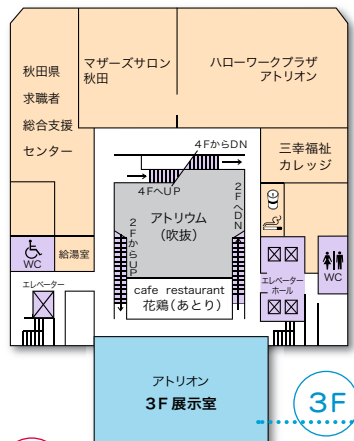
秋田県
求職者
総合支援
センター

マザーズサロン
秋田

ハローワークプラザ
アトリオン

4FからDN

三幸福祉
カレッジ

4FへUP

2FへDN

アトリウム
（吹抜）

2FからUP

WC

給湯室

エレベーター

エレベーターホール

WC

cafe restaurant
花鶏（あとり）

アトリオン
3F 展示室

3F